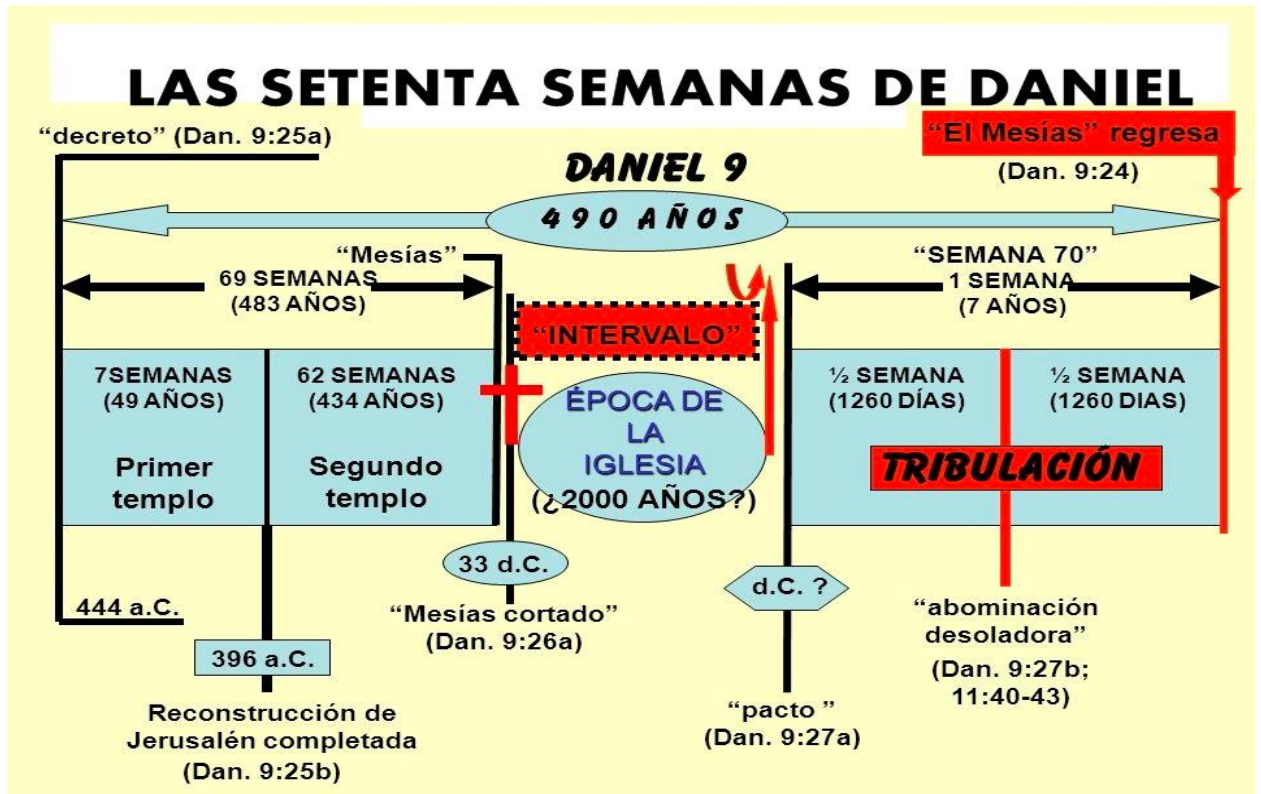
LAS SETENTA SEMANAS DE DANIEL

"decreto" (Dan. 9:25a)

"El Mesías" regresa
(Dan. 9:24)

DANIEL 9

4 9 0 A Ñ O S

"Mesías"

69 SEMANAS
(483 AÑOS)

"INTERVALO"

"SEMANA 70"
1 SEMANA
(7 AÑOS)

7SEMANAS
(49 AÑOS)

Primer templo

62 SEMANAS
(434 AÑOS)

Segundo templo

ÉPOCA DE LA IGLESIA
(¿2000 AÑOS?)

½ SEMANA
(1260 DÍAS)

½ SEMANA
(1260 DIAS)

TRIBULACIÓN

33 d.C.

"Mesías cortado"
(Dan. 9:26a)

d.C. ?

"pacto"
(Dan. 9:27a)

"abominación desoladora"
(Dan. 9:27b; 11:40-43)

444 a.C.

396 a.C.

Reconstrucción de Jerusalén completada
(Dan. 9:25b)